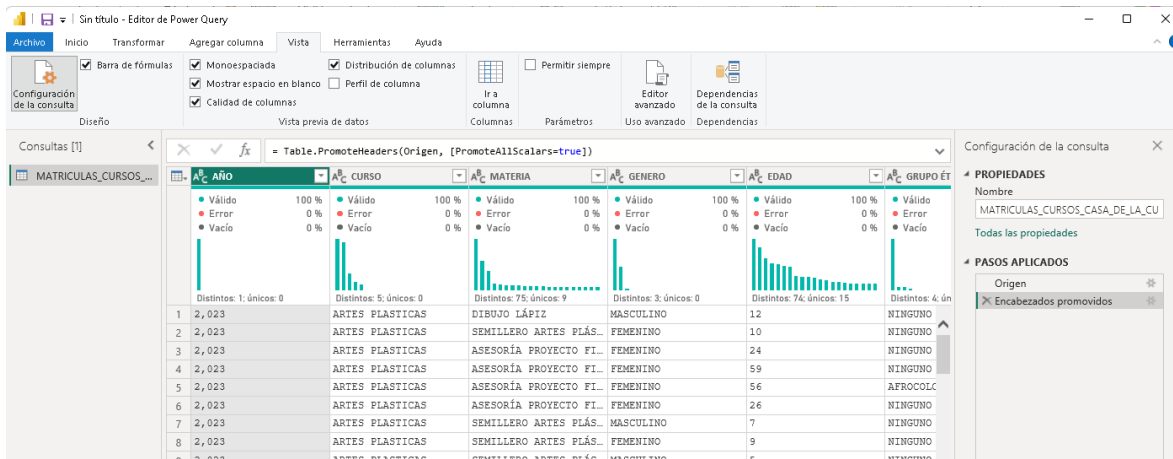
Sin título - Editor de Power Query

Archivo Inicio Transformar Agregar columna Vista Herramientas Ayuda

Configuración de la consulta
Barra de fórmulas
Diseño
Monoespaciada
Mostrar espacio en blanco
Calidad de columnas
Distribución de columnas
Perfil de columna
Vista previa de datos
Ir a columna
Columnas
Permitir siempre
Parámetros
Editor avanzado
Uso avanzado
Dependencias de la consulta
Dependencias

Consultas [1]
MATRICULAS_CURSOS_...

= Table.PromoteHeaders(Origen, [PromoteAllScalars=true])

| | AÑO | CURSO | MATERIA | GENERO | EDAD | GRUPO ÉT |
|---|---|---|---|---|---|---|
| | • Válido 100 % • Error 0 % • Vacío 0 % | • Válido 100 % • Error 0 % • Vacío 0 % | • Válido 100 % • Error 0 % • Vacío 0 % | • Válido 100 % • Error 0 % • Vacío 0 % | • Válido 100 % • Error 0 % • Vacío 0 % | • Válido • Error • Vacío |
| | Distintos: 1; únicos: 0 | Distintos: 5; únicos: 0 | Distintos: 75; únicos: 9 | Distintos: 3; únicos: 0 | Distintos: 74; únicos: 15 | Distintos: 4; ún |
| 1 | 2,023 | ARTES PLASTICAS | DIBUJO LÁPIZ | MASCULINO | 12 | NINGUNO |
| 2 | 2,023 | ARTES PLASTICAS | SEMILLERO ARTES PLÁS... | FEMENINO | 10 | NINGUNO |
| 3 | 2,023 | ARTES PLASTICAS | ASESORÍA PROYECTO FI... | FEMENINO | 24 | NINGUNO |
| 4 | 2,023 | ARTES PLASTICAS | ASESORÍA PROYECTO FI... | FEMENINO | 59 | NINGUNO |
| 5 | 2,023 | ARTES PLASTICAS | ASESORÍA PROYECTO FI... | FEMENINO | 56 | AFROCOLO |
| 6 | 2,023 | ARTES PLASTICAS | ASESORÍA PROYECTO FI... | FEMENINO | 26 | NINGUNO |
| 7 | 2,023 | ARTES PLASTICAS | SEMILLERO ARTES PLÁS... | MASCULINO | 7 | NINGUNO |
| 8 | 2,023 | ARTES PLASTICAS | SEMILLERO ARTES PLÁS... | FEMENINO | 9 | NINGUNO |

Configuración de la consulta
PROPIEDADES
Nombre
MATRICULAS_CURSOS_CASA_DE_LA_CU
Todas las propiedades
PASOS APLICADOS
Origen
Encabezados promovidos